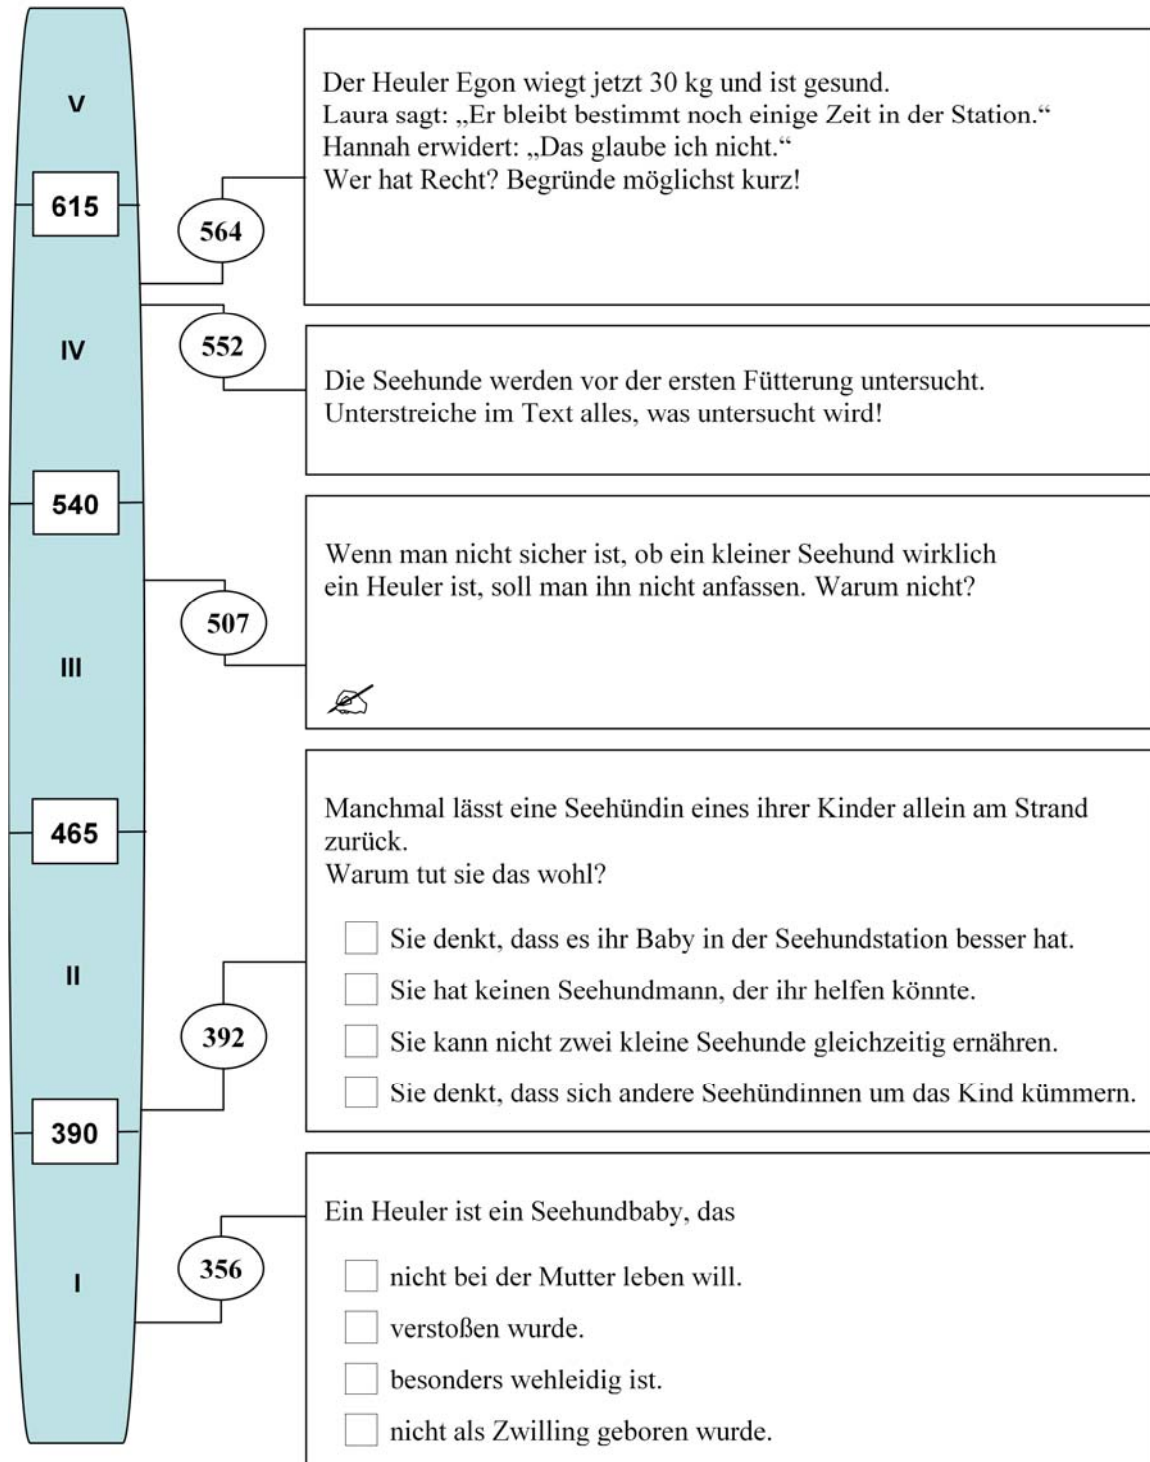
V

615

564

Der Heuler Egon wiegt jetzt 30 kg und ist gesund.
Laura sagt: „Er bleibt bestimmt noch einige Zeit in der Station.“
Hannah erwidert: „Das glaube ich nicht.“
Wer hat Recht? Begründe möglichst kurz!

IV

552

Die Seehunde werden vor der ersten Fütterung untersucht.
Unterstreiche im Text alles, was untersucht wird!

540

507

III

Wenn man nicht sicher ist, ob ein kleiner Seehund wirklich ein Heuler ist, soll man ihn nicht anfassen. Warum nicht?

465

II

Manchmal lässt eine Seehündin eines ihrer Kinder allein am Strand zurück.
Warum tut sie das wohl?

392

Sie denkt, dass es ihr Baby in der Seehundstation besser hat.
Sie hat keinen Seehundmann, der ihr helfen könnte.
Sie kann nicht zwei kleine Seehunde gleichzeitig ernähren.
Sie denkt, dass sich andere Seehündinnen um das Kind kümmern.

390

356

I

Ein Heuler ist ein Seehundbaby, das
nicht bei der Mutter leben will.
verstoßen wurde.
besonders wehleidig ist.
nicht als Zwilling geboren wurde.